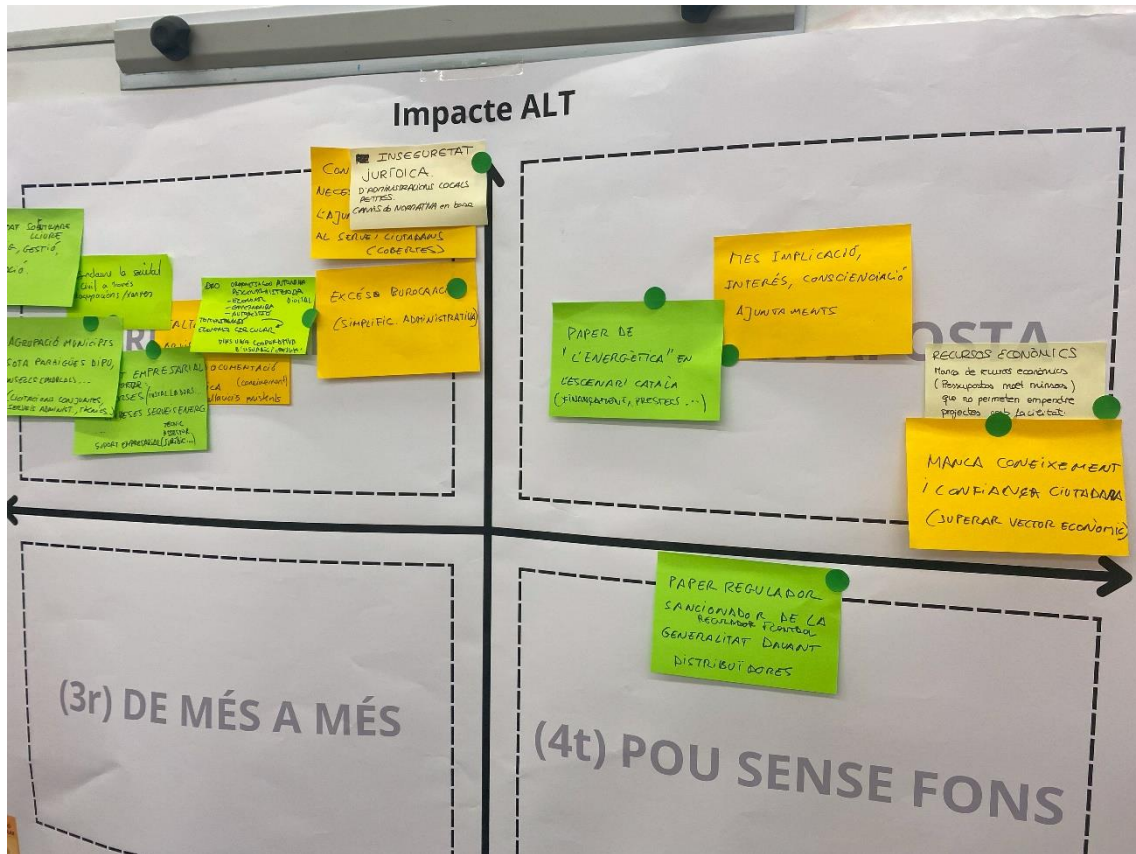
Impacte ALT

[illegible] LLIURE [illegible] GESTIÓ, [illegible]CIÓ.

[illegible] la societat civil a traves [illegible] (mapes)

AGREGACIÓ MUNICIPIS SOTA PARAIGÜES DIPU, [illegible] COMARCALS... (CONTRACTACIONS CONJUNTES, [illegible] ADMINIST, TÈCNICS)

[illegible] EMPRESARIAL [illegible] SES / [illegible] SES SEQÜES ENERG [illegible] SUPORT EMPRESARIAL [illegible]

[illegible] ALT

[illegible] DOCUMENTACIÓ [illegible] (CONEIXEMENT) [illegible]

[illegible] AUTOMÀTICA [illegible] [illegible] DIGITAL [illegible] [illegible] COMUNITAT ENERGÈTICA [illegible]

CON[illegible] NECE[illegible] L'AJU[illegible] AL SERVEI CIUTADANS (COBERTES)

INSEGURETAT JURÍDICA. D'ADMINISTRACIONS LOCALS PETITES. CANVIS de NORMATIVA en base

EXCÉS BUROCRÀCI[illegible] (SIMPLIFIC. ADMINISTRATIVA)

MÉS IMPLICACIÓ, INTERÈS, CONSCIENCIACIÓ AJUNTAMENTS

PAPER DE "L'ENERGÈTICA" EN L'ESCENARI CATALÀ (FINANÇAMENT, PRESTECS...)

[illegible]POSTA

RECURSOS ECONÒMICS Manca de recursos econòmics (Pressupostos molt minsos) que no permeten emprendre projectes amb facilitat.

MANCA CONEIXEMENT I CONFIANÇA CIUTADANA (SUPERAR VECTOR ECONÒMIC)

PAPER REGULADOR SANCIONADOR DE LA REGULADOR I CONTROL GENERALITAT DAVANT DISTRIBUÏDORES

(3r) DE MÉS A MÉS

(4t) POU SENSE FONS